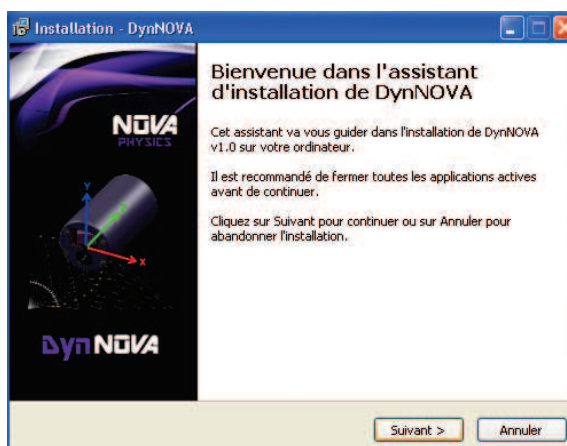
Installation - DynNOVA

NOVA
PHYSICS

y

x

DynNOVA

Bienvenue dans l'assistant d'installation de DynNOVA

Cet assistant va vous guider dans l'installation de DynNOVA v1.0 sur votre ordinateur.

Il est recommandé de fermer toutes les applications actives avant de continuer.

Cliquez sur Suivant pour continuer ou sur Annuler pour abandonner l'installation.

Suivant >

Annuler